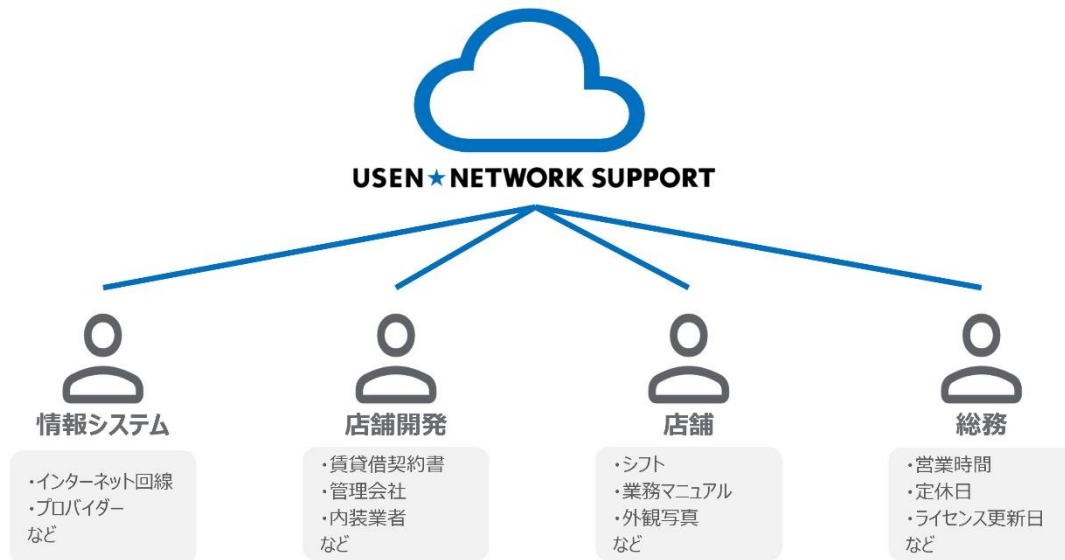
USEN★NETWORK SUPPORT

情報システム

・インターネット回線
・プロバイダー
など

店舗開発

・賃貸借契約書
・管理会社
・内装業者
など

店舗

・シフト
・業務マニュアル
・外観写真
など

総務

・営業時間
・定休日
・ライセンス更新日
など